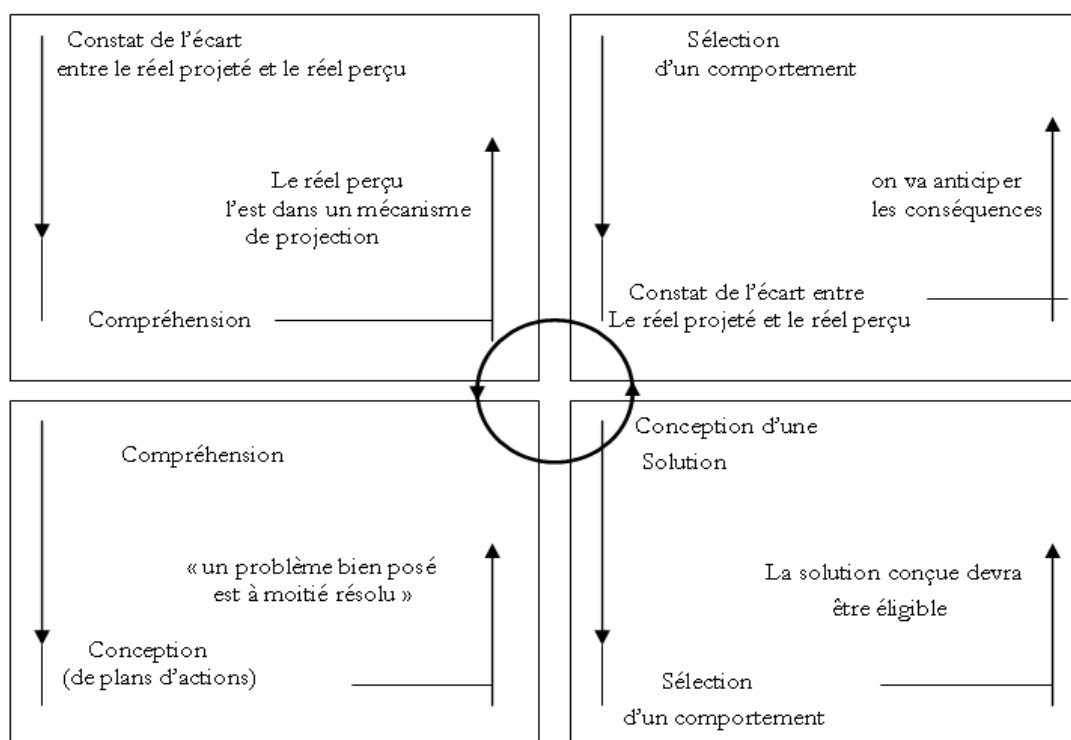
Constat de l'écart entre le réel projeté et le réel perçu

Le réel perçu l'est dans un mécanisme de projection

Compréhension

Sélection d'un comportement

on va anticiper les conséquences

Constat de l'écart entre Le réel projeté et le réel perçu

Compréhension

« un problème bien posé est à moitié résolu »

Conception (de plans d'actions)

Conception d'une Solution

La solution conçue devra être éligible

Sélection d'un comportement